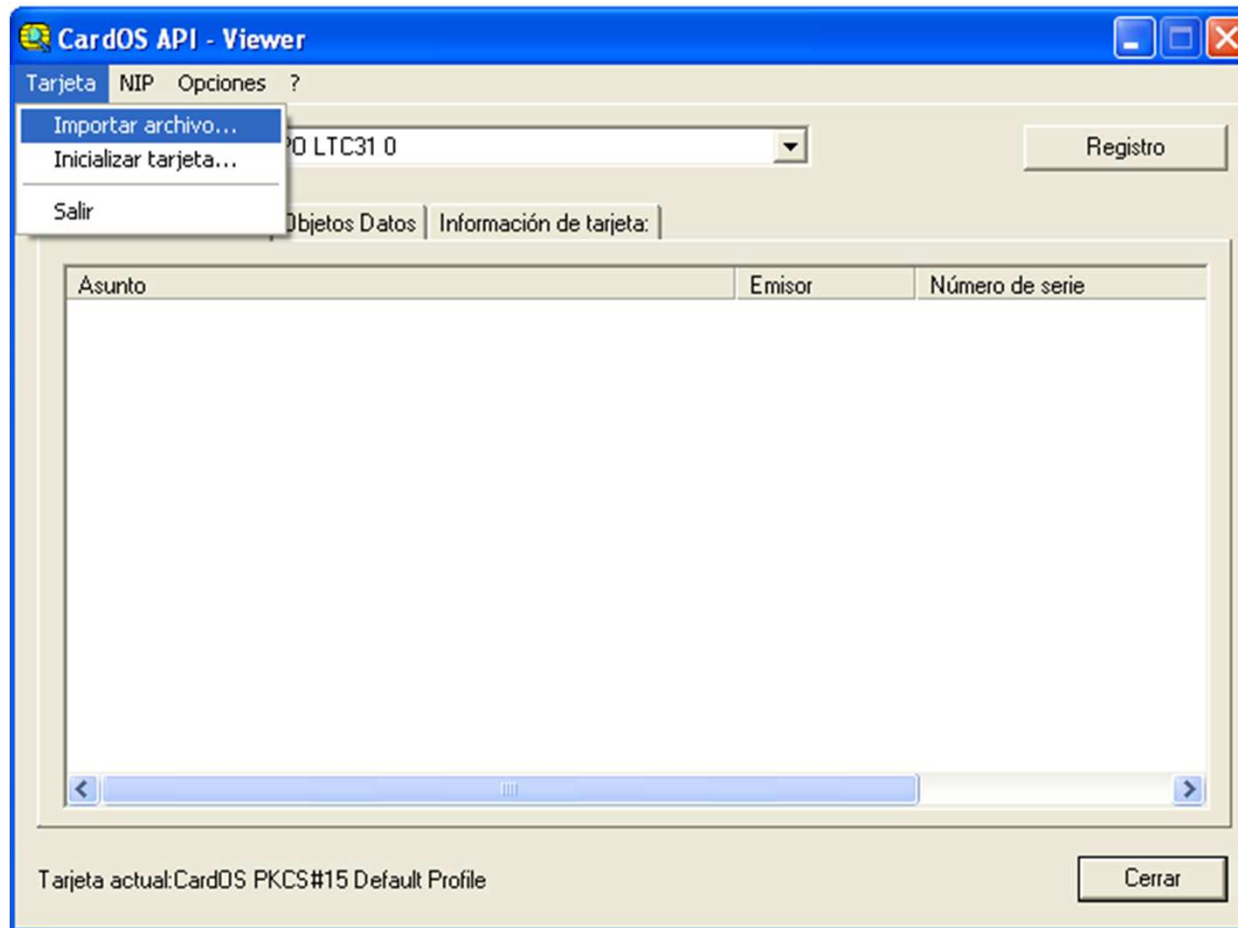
CardOS API - Viewer

Tarjeta NIP Opciones ?

Importar archivo...
Inicializar tarjeta...
Salir

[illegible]O LTC31 0

Registro

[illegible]bjetos Datos | Información de tarjeta:

| Asunto | Emisor | Número de serie |
|---|---|---|

Tarjeta actual:CardOS PKCS#15 Default Profile

Cerrar